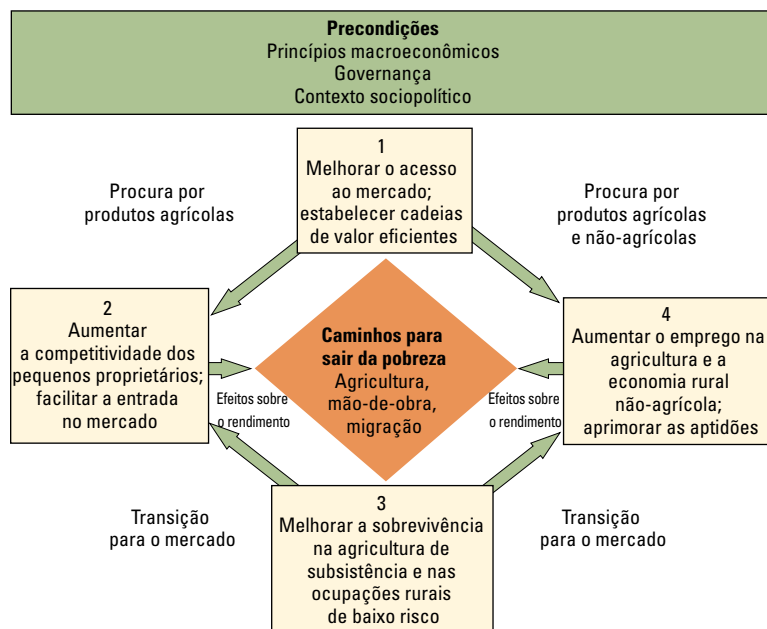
**Precondições**
Princípios macroeconômicos
Governança
Contexto sociopolítico

1
Melhorar o acesso ao mercado; estabelecer cadeias de valor eficientes

Procura por produtos agrícolas

Procura por produtos agrícolas e não-agrícolas

2
Aumentar a competitividade dos pequenos proprietários; facilitar a entrada no mercado

**Caminhos para sair da pobreza**
Agricultura, mão-de-obra, migração

Efeitos sobre o rendimento

Efeitos sobre o rendimento

4
Aumentar o emprego na agricultura e a economia rural não-agrícola; aprimorar as aptidões

Transição para o mercado

3
Melhorar a sobrevivência na agricultura de subsistência e nas ocupações rurais de baixo risco

Transição para o mercado